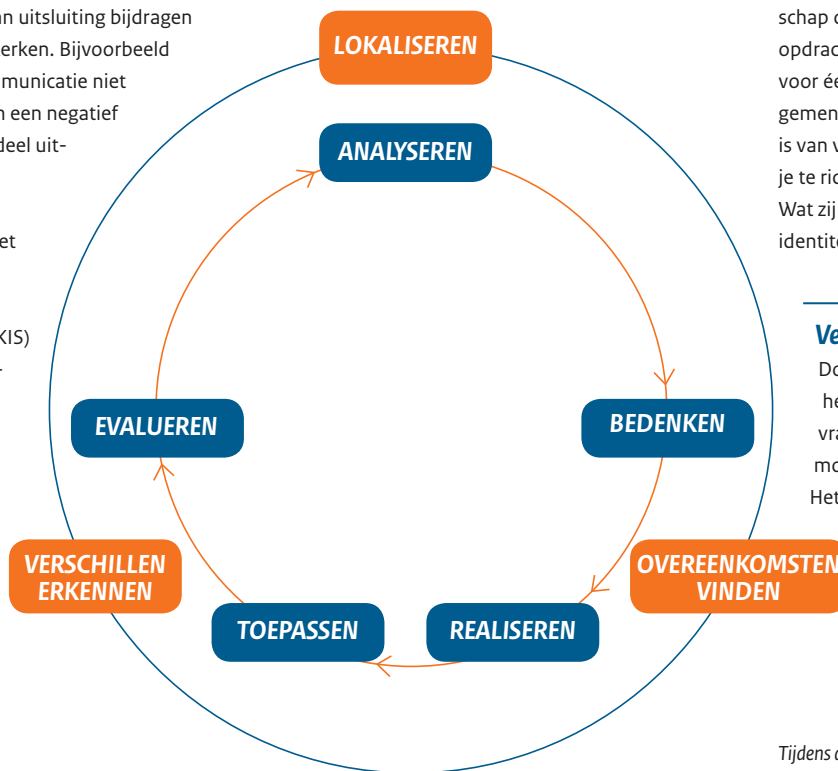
n uitsluiting bijdragen erken. Bijvoorbeeld municatie niet n een negatief deel uit-

et

KIS)
-

LOKALISEREN

ANALYSEREN

BEDENKEN

OVEREENKOMSTEN VINDEN

REALISEREN

TOEPASSEN

VERSCHILLEN ERKENNEN

EVALUEREN

schap o
opdrac
voor ée
gemen
is van v
je te ric
Wat zij
identite

Ve
Do
he
vra
mo
Het

Tijdens o